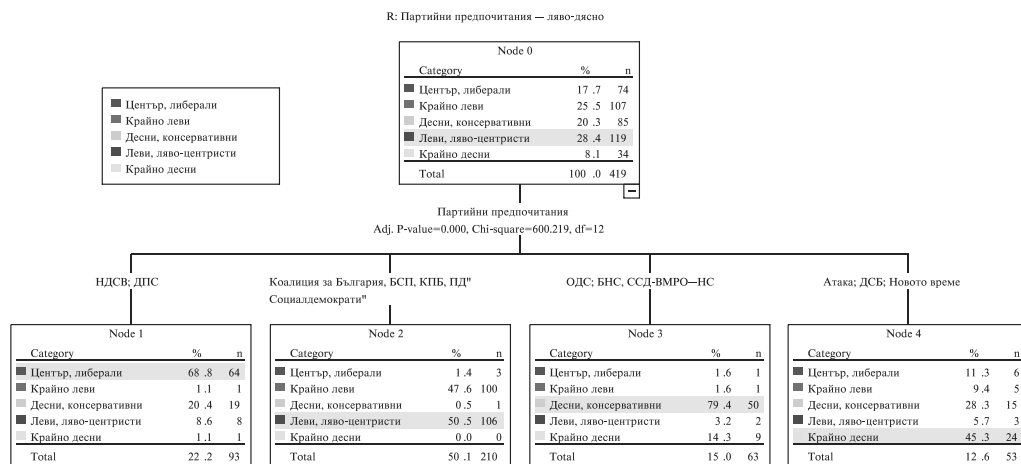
R: Партийни предпочитания — ляво-дясно

Център, либерали
Крайно леви
Десни, консервативни
Леви, ляво-центристи
Крайно десни

Node 0

| Category | % | n |
|---|---|---|
| Център, либерали | 17.7 | 74 |
| Крайно леви | 25.5 | 107 |
| Десни, консервативни | 20.3 | 85 |
| Леви, ляво-центристи | 28.4 | 119 |
| Крайно десни | 8.1 | 34 |
| Total | 100.0 | 419 |

Партийни предпочитания
Adj. P-value=0.000, Chi-square=600.219, df=12

НДСВ; ДПС

Коалиция за България, БСП, КПБ, ПД" Социалдемократи"

ОДС; БНС, ССД-ВМРО—НС

Атака; ДСБ; Новото време

Node 1

| Category | % | n |
|---|---|---|
| Център, либерали | 68.8 | 64 |
| Крайно леви | 1.1 | 1 |
| Десни, консервативни | 20.4 | 19 |
| Леви, ляво-центристи | 8.6 | 8 |
| Крайно десни | 1.1 | 1 |
| Total | 22.2 | 93 |

Node 2

| Category | % | n |
|---|---|---|
| Център, либерали | 1.4 | 3 |
| Крайно леви | 47.6 | 100 |
| Десни, консервативни | 0.5 | 1 |
| Леви, ляво-центристи | 50.5 | 106 |
| Крайно десни | 0.0 | 0 |
| Total | 50.1 | 210 |

Node 3

| Category | % | n |
|---|---|---|
| Център, либерали | 1.6 | 1 |
| Крайно леви | 1.6 | 1 |
| Десни, консервативни | 79.4 | 50 |
| Леви, ляво-центристи | 3.2 | 2 |
| Крайно десни | 14.3 | 9 |
| Total | 15.0 | 63 |

Node 4

| Category | % | n |
|---|---|---|
| Център, либерали | 11.3 | 6 |
| Крайно леви | 9.4 | 5 |
| Десни, консервативни | 28.3 | 15 |
| Леви, ляво-центристи | 5.7 | 3 |
| Крайно десни | 45.3 | 24 |
| Total | 12.6 | 53 |